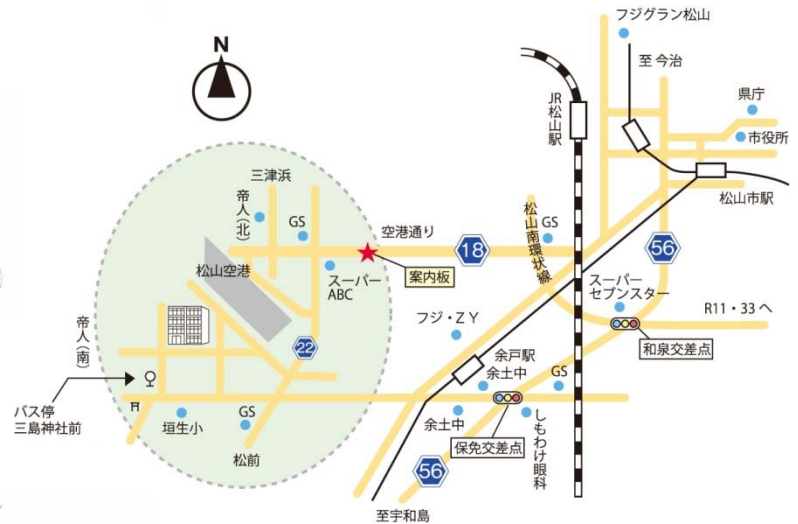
N

フジグラン松山

至 今治

県庁

市役所

JR松山駅

松山市駅

三津浜

帝人(北)

GS

空港通り

GS

松山南環状線

18

56

松山空港

スーパーABC

案内板

スーパーセブンスター

R11・33へ

フジ・ZY

和泉交差点

帝人(南)

22

余戸駅

余土中

GS

バス停三島神社前

垣生小

GS

余土中

しもわけ眼科

保免交差点

松前

56

至宇和島